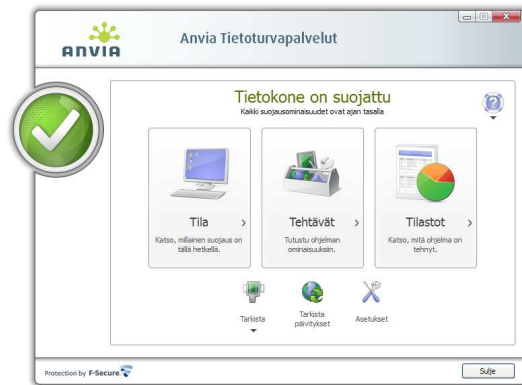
ANVIA

Anvia Tietoturvapalvelut

Tietokone on suojattu
Kaikki suojausominaisuudet ovat ajan tasalla

Tila ›
Katso, millainen suojaus on tällä hetkellä.

Tehtävät ›
Tutustu ohjelman ominaisuuksiin.

Tilastot ›
Katso, mitä ohjelma on tehnyt.

Tarkista

Tarkista päivitykset

Asetukset

Protection by F-Secure

Sulje